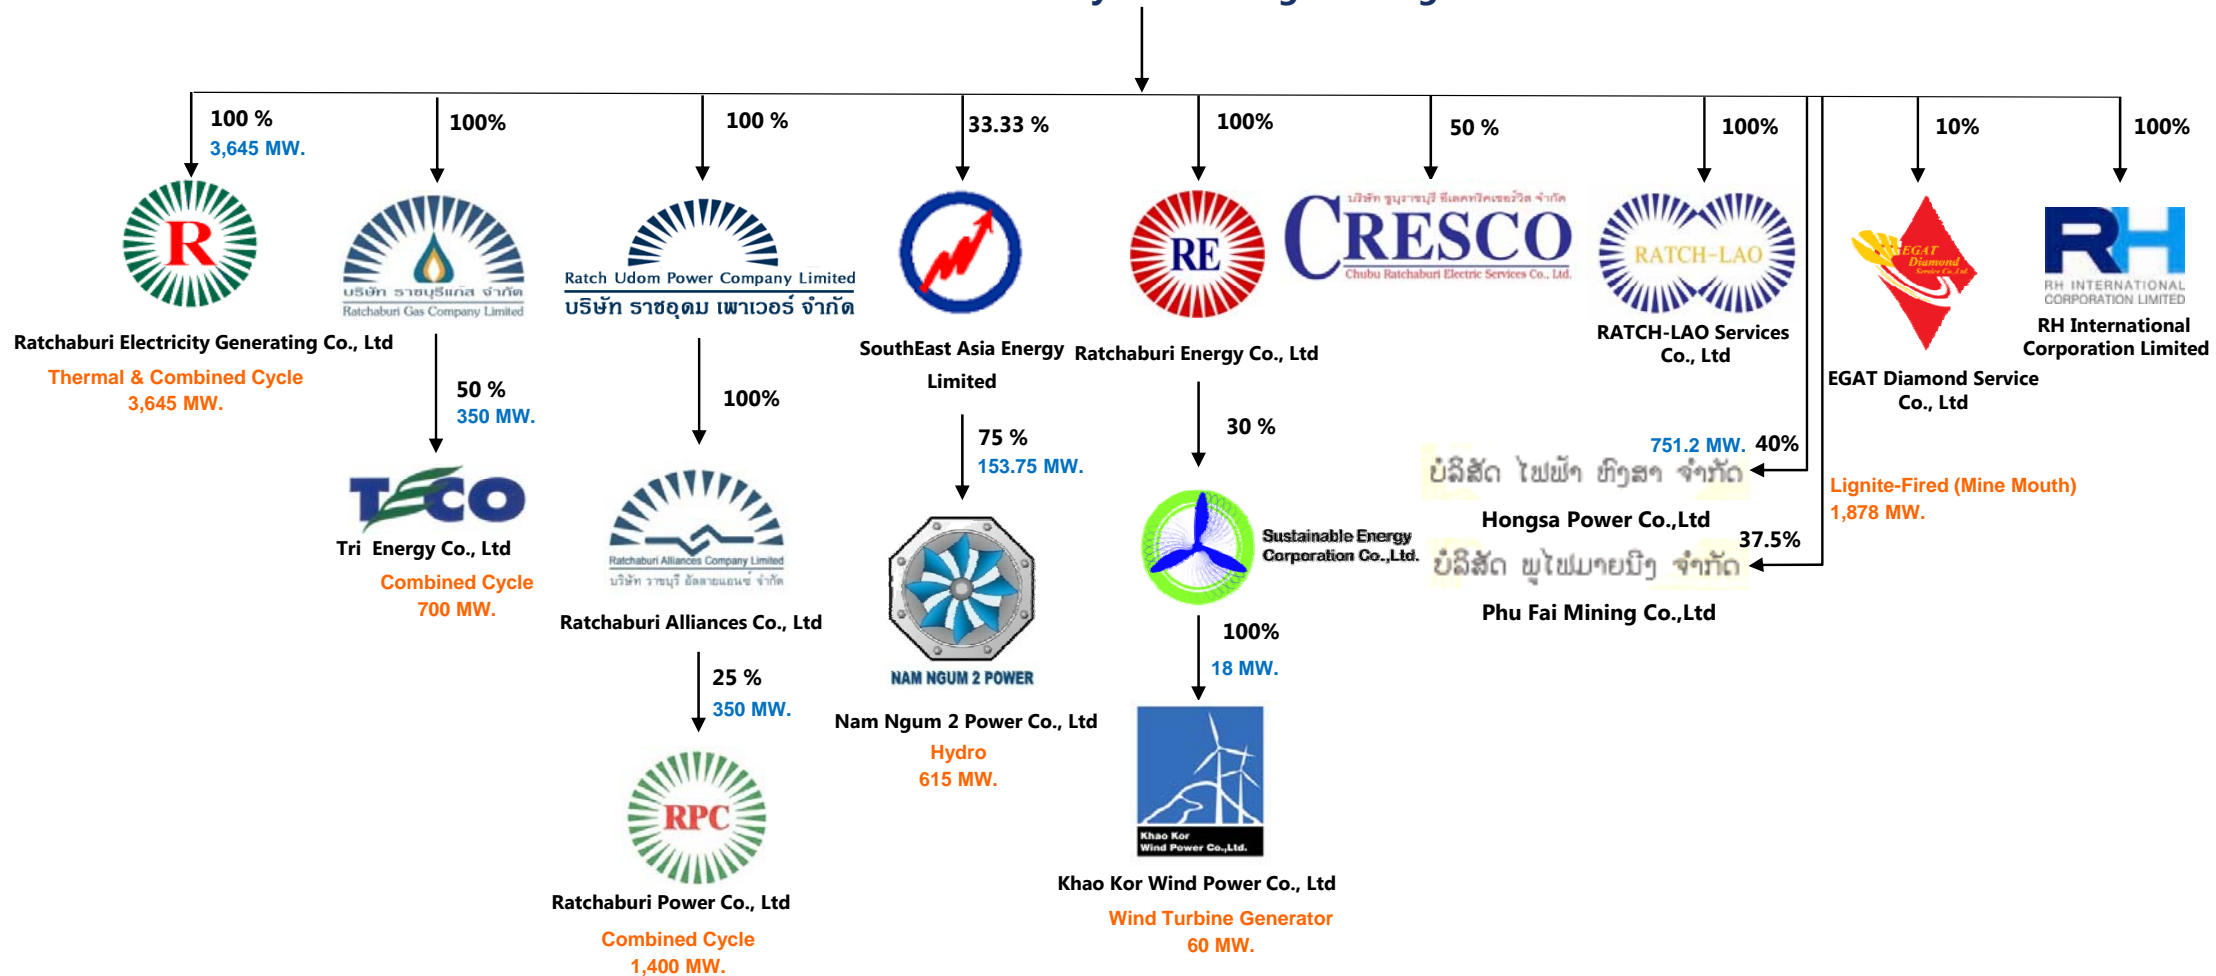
100 %
3,645 MW.

R

Ratchaburi Electricity Generating Co., Ltd
Thermal & Combined Cycle
3,645 MW.

100%

บริษัท ราชบุรีแก๊ส จำกัด
Ratchaburi Gas Company Limited

50 %
350 MW.

TECO

Tri Energy Co., Ltd
Combined Cycle
700 MW.

100 %

Ratch Udom Power Company Limited
บริษัท ราชอุดม เพาเวอร์ จำกัด

100%

Ratchaburi Alliances Company Limited
บริษัท ราชบุรี อัลลายแอนซ์ จำกัด

Ratchaburi Alliances Co., Ltd

25 %
350 MW.

RPC

Ratchaburi Power Co., Ltd
Combined Cycle
1,400 MW.

33.33 %

SouthEast Asia Energy Limited

75 %
153.75 MW.

NAM NGUM 2 POWER

Nam Ngum 2 Power Co., Ltd
Hydro
615 MW.

100%

RE

Ratchaburi Energy Co., Ltd

30 %

Sustainable Energy Corporation Co.,Ltd.

100%
18 MW.

Khao Kor Wind Power Co.,Ltd.

Khao Kor Wind Power Co., Ltd
Wind Turbine Generator
60 MW.

50 %

บริษัท ชูบุราชบุรี อีเลคทริคเซอร์วิส จำกัด
CRESCO
Chubu Ratchaburi Electric Services Co., Ltd.

100%

RATCH-LAO

RATCH-LAO Services Co., Ltd

751.2 MW. 40%
ບໍລິສັດ ໄຟຟ້າ ຫົງສາ ຈຳກັດ
Hongsa Power Co.,Ltd

37.5%
ບໍລິສັດ ພູໄຟມາຍນິງ ຈຳກັດ
Phu Fai Mining Co.,Ltd

10%

EGAT Diamond

EGAT Diamond Service Co., Ltd

Lignite-Fired (Mine Mouth)
1,878 MW.

100%

RH
RH INTERNATIONAL CORPORATION LIMITED

RH International Corporation Limited